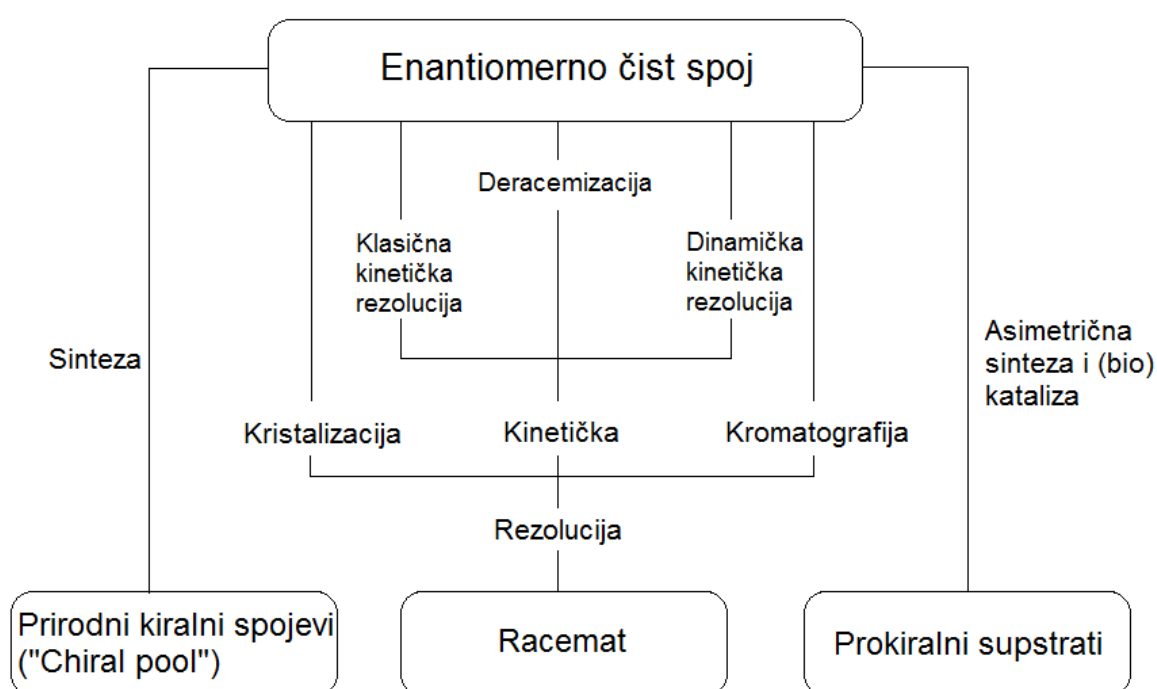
Enantiomerno čist spoj

Deracemizacija

Klasična kinetička rezolucija

Dinamička kinetička rezolucija

Sinteza

Asimetrična sinteza i (bio) kataliza

Kristalizacija

Kinetička

Kromatografija

Rezolucija

Prirodni kiralni spojevi ("Chiral pool")

Racemat

Prokiralni supstrati